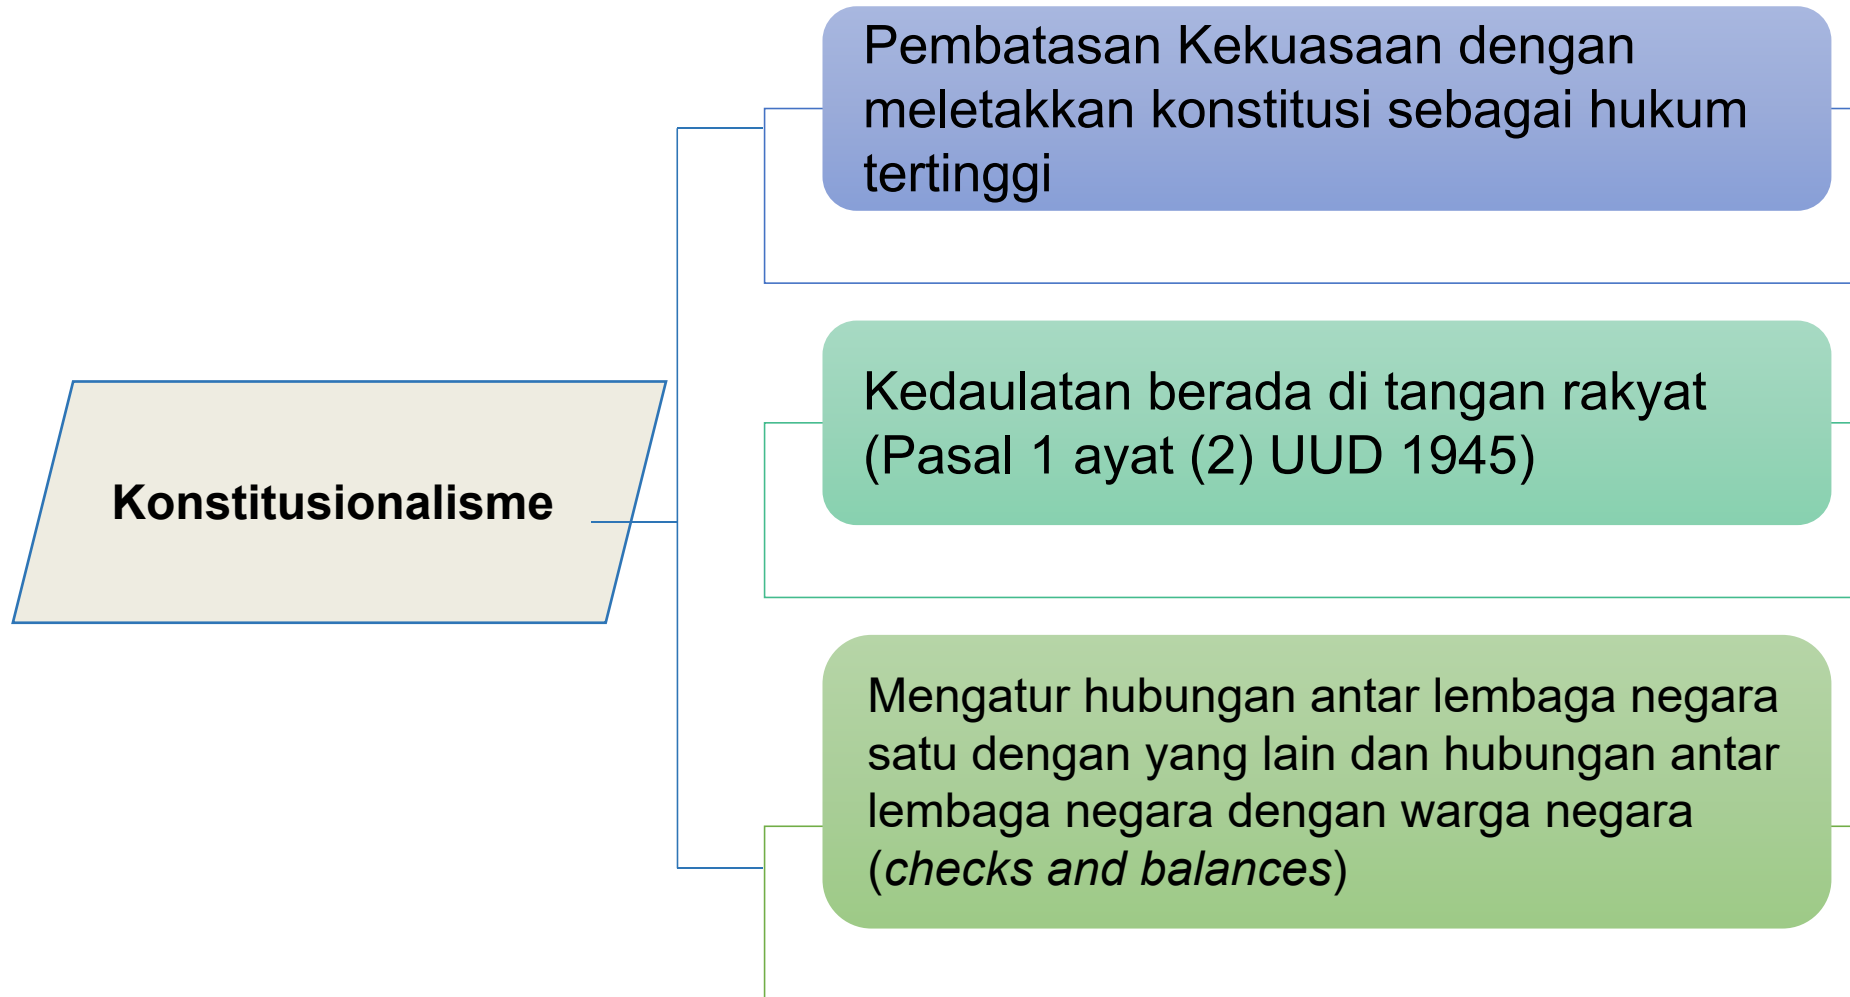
Konstitusionalisme

Pembatasan Kekuasaan dengan meletakkan konstitusi sebagai hukum tertinggi

Kedaulatan berada di tangan rakyat (Pasal 1 ayat (2) UUD 1945)

Mengatur hubungan antar lembaga negara satu dengan yang lain dan hubungan antar lembaga negara dengan warga negara (checks and balances)